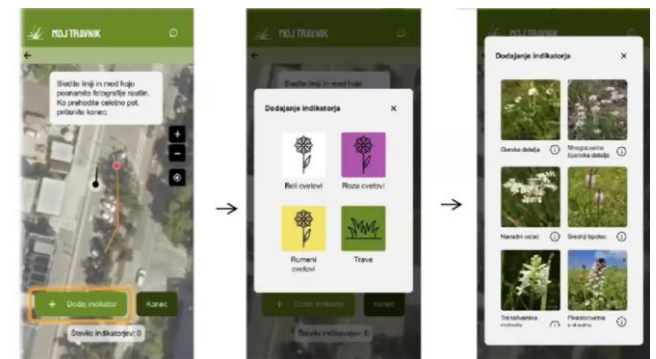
MOJ TRAVNIK

Sledite liniji in med hojo poslikajte fotografije rastlin. Ko prehodite celotno pot, pritisnite konec.

+ Dodaj indikator

Konec

Število indikatorjev: 0

MOJ TRAVNIK

Sledite liniji in med hojo

Dodajanje indikatorja

Beli cvetovi

Roza cvetovi

Rumeni cvetovi

Trave

Dodaj indikator

Konec

Število indikatorjev: 0

Dodajanje indikatorja

Gorska detelja

Mnogocvetna šparnika detelja

Navadni ušač

Srednji trpotec

Travniška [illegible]

Pisasto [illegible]